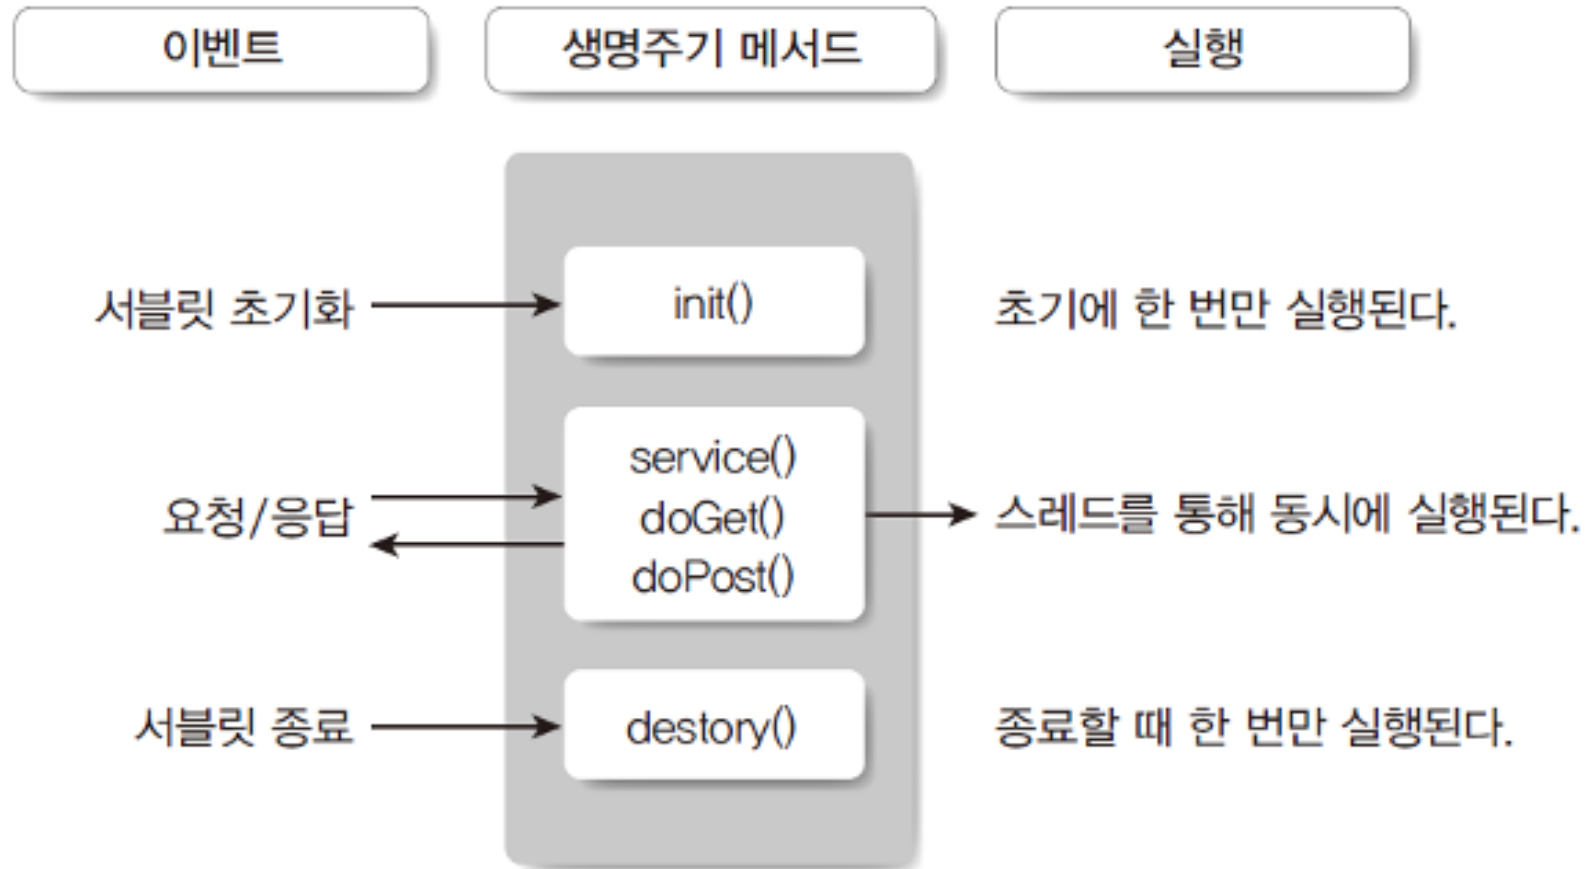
이벤트

생명주기 메서드

실행

서블릿 초기화

init()

초기에 한 번만 실행된다.

요청/응답

service()
doGet()
doPost()

스레드를 통해 동시에 실행된다.

서블릿 종료

destory()

종료할 때 한 번만 실행된다.